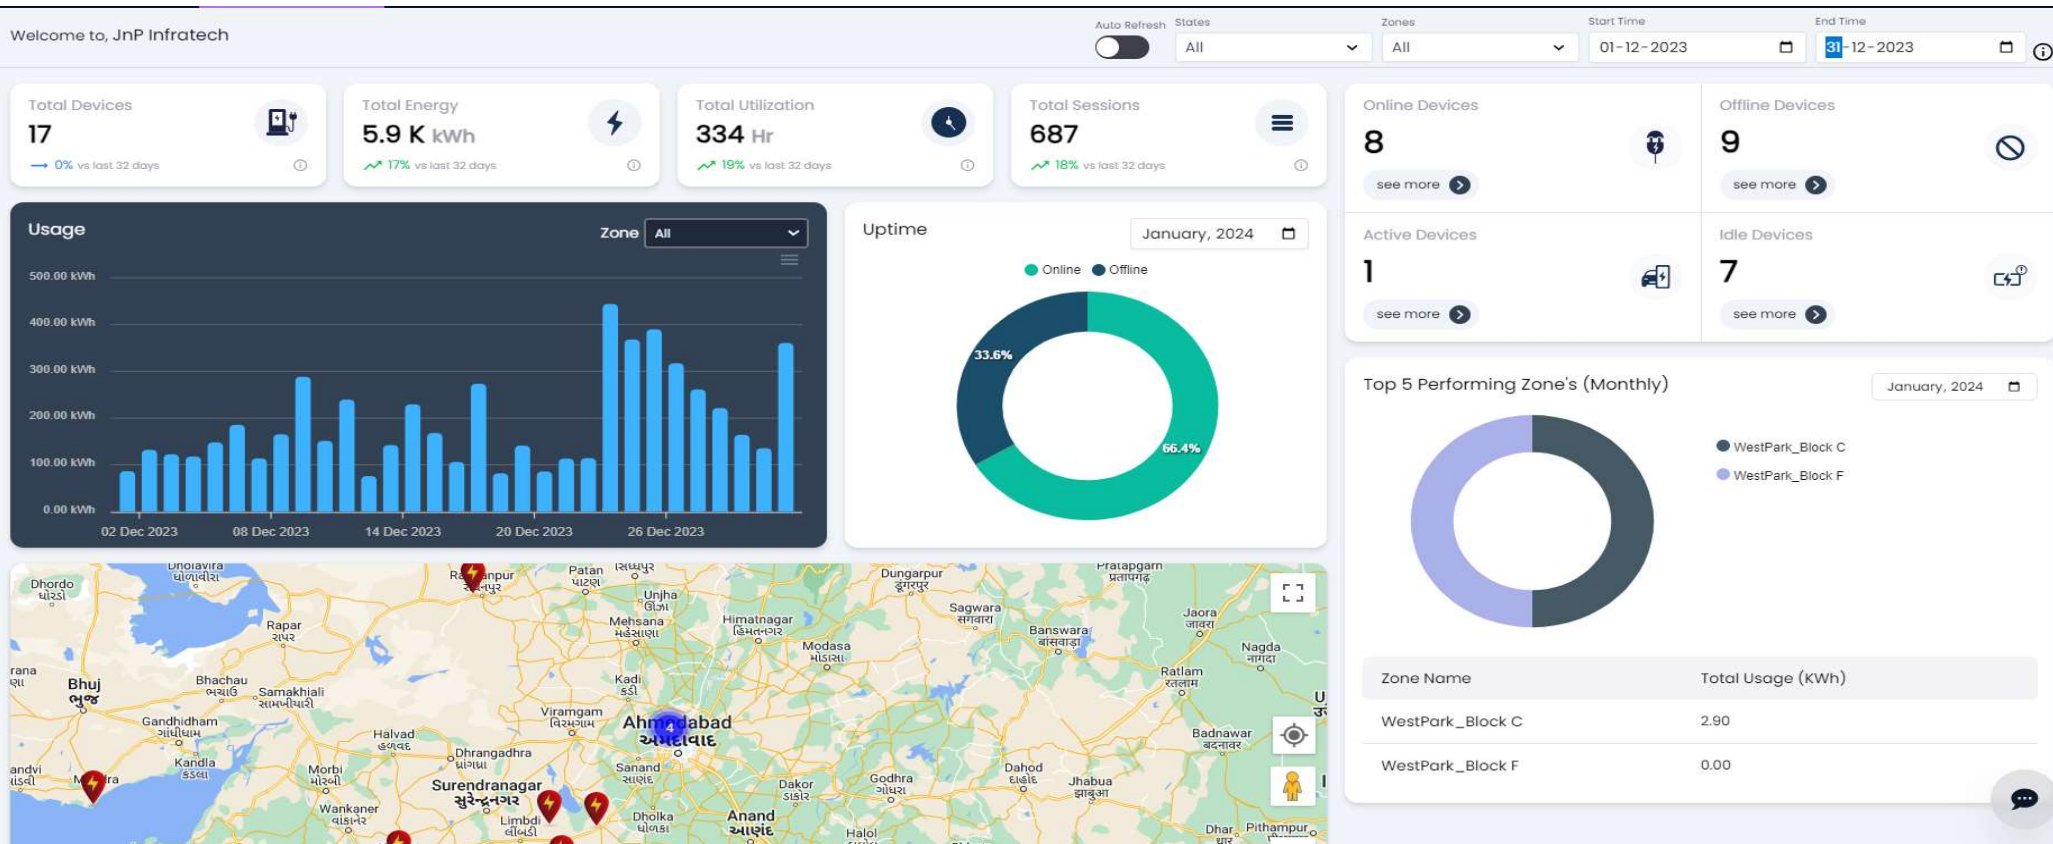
Welcome to, JnP Infratech

Auto Refresh

States
All

Zones
All

Start Time
01-12-2023

End Time
31-12-2023

Total Devices
17
0% vs last 32 days

Total Energy
5.9 K kWh
17% vs last 32 days

Total Utilization
334 Hr
19% vs last 32 days

Total Sessions
687
18% vs last 32 days

Online Devices
8
see more

Offline Devices
9
see more

Active Devices
1
see more

Idle Devices
7
see more

Usage
Zone All

500.00 kWh
400.00 kWh
300.00 kWh
200.00 kWh
100.00 kWh
0.00 kWh
02 Dec 2023
08 Dec 2023
14 Dec 2023
20 Dec 2023
26 Dec 2023

Uptime
January, 2024
Online Offline
33.6%
66.4%

Top 5 Performing Zone's (Monthly)
January, 2024
WestPark_Block C
WestPark_Block F

| Zone Name | Total Usage (KWh) |
|---|---|
| WestPark_Block C | 2.90 |
| WestPark_Block F | 0.00 |

Dholavira ધોળાવીરા
Dhordo ધોરડો
Radhanpur રાધનપુર
Patan પાટણ
Sidhpur
Unjha ઊંઝા
Mehsana મહેસાણા
Himatnagar હિંમતનગર
Dungarpur डूंगरपुर
Pratapgarh प्रतापगढ़
Sagwara सागवाड़ा
Banswara बांसवाड़ा
Jaora जावरा
Nagda नागदा
Ratlam रतलाम
Modasa મોડાસા
Rapar રાપર
Bhuj ભુજ
Bhachau ભચાઉ
Samakhiali સામખીયાળી
Gandhidham ગાંધીધામ
Kadi કડી
Viramgam વિરમગામ
Ahmedabad અમદાવાદ
Halvad હળવદ
Dhrangadhra ધ્રાંગધ્રા
Kandla કંડલા
Morbi મોરબી
Surendranagar સુરેન્દ્રનગર
Sanand સાણંદ
Wankaner વાંકાનેર
Limbdi લીંબડી
Dholka ધોળકા
Dakor ડાકોર
Anand આણંદ
Godhra ગોધરા
Dahod દાહોદ
Jhabua झाबुआ
Badnawar बदनावर
Halol
Dhar
Pithampur
rana
andvi